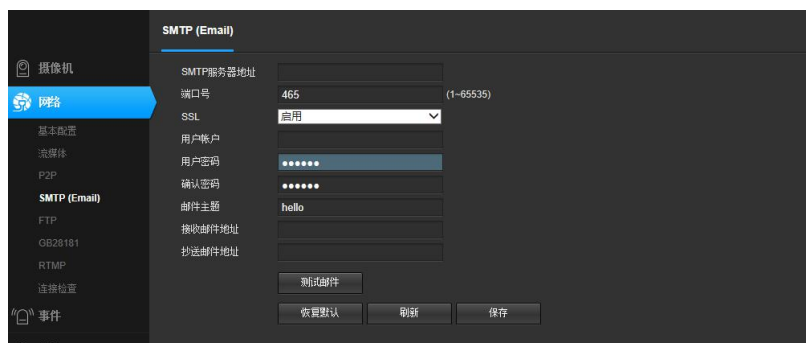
SMTP (Email)

摄像机
网络
基本配置
流媒体
P2P
SMTP (Email)
FTP
GB28181
RTMP
连接检查
事件

SMTP服务器地址
端口号 465 (1~65535)
SSL 启用
用户帐户
用户密码 ••••••
确认密码 ••••••
邮件主题 hello
接收邮件地址
抄送邮件地址

测试邮件
恢复默认
刷新
保存